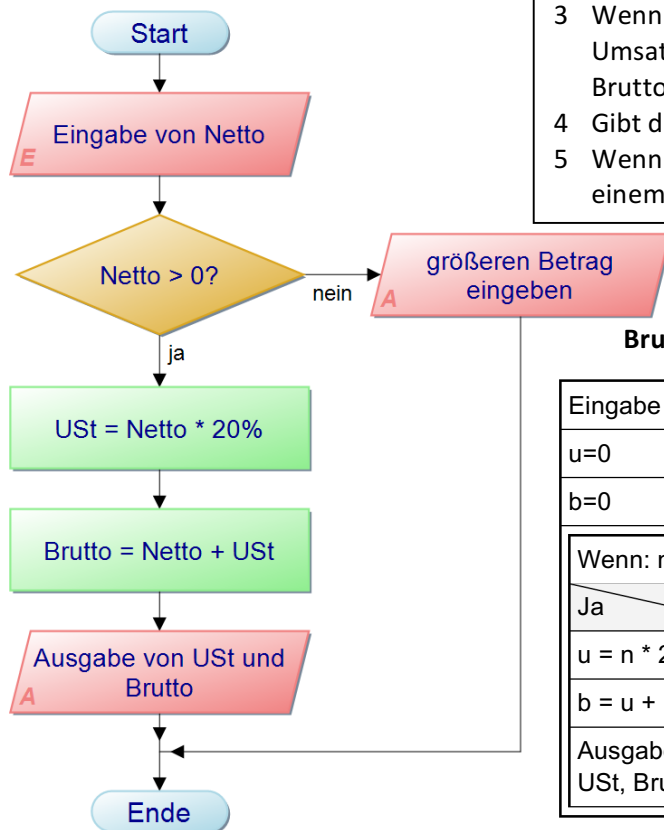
Start

E Eingabe von Netto

Netto > 0?

nein

A größeren Betrag eingeben

ja

USt = Netto * 20%

Brutto = Netto + USt

A Ausgabe von USt und Brutto

Ende

3 Wenn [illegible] Umsat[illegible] Brutto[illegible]
4 Gibt d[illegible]
5 Wenn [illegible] einem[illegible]

Bru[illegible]

Eingabe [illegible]

u=0

b=0

Wenn: n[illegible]

Ja

u = n * 2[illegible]

b = u + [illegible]

Ausgab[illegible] USt, Bru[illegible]